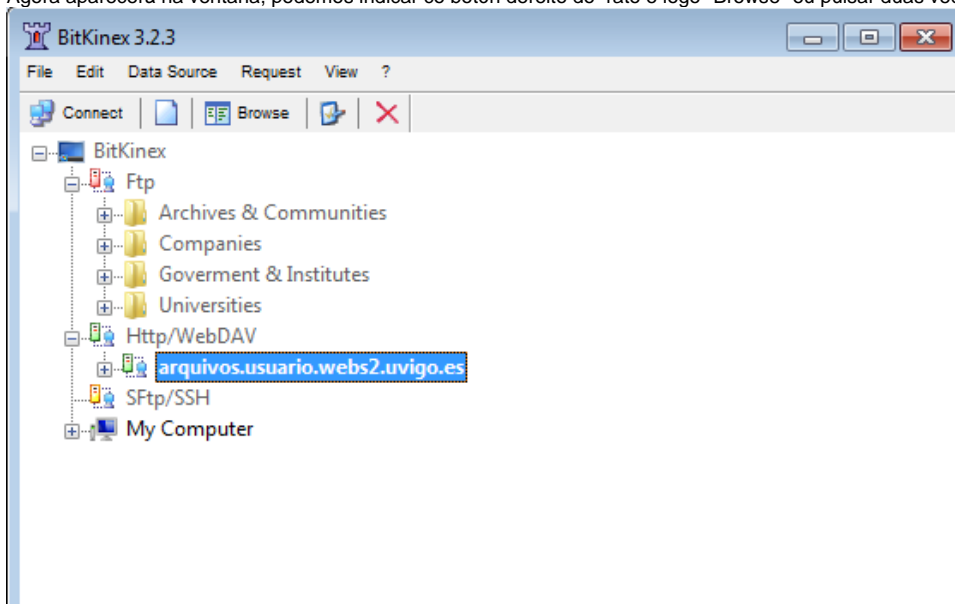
Agora aparecerá na ventana, podemos indicar co botón dereito do rato e logo "Browse" ou pulsar duas veces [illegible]

BitKinex 3.2.3

File Edit Data Source Request View ?

Connect Browse

BitKinex
Ftp
Archives & Communities
Companies
Goverment & Institutes
Universities
Http/WebDAV
arquivos.usuario.webs2.uvigo.es
SFtp/SSH
My Computer